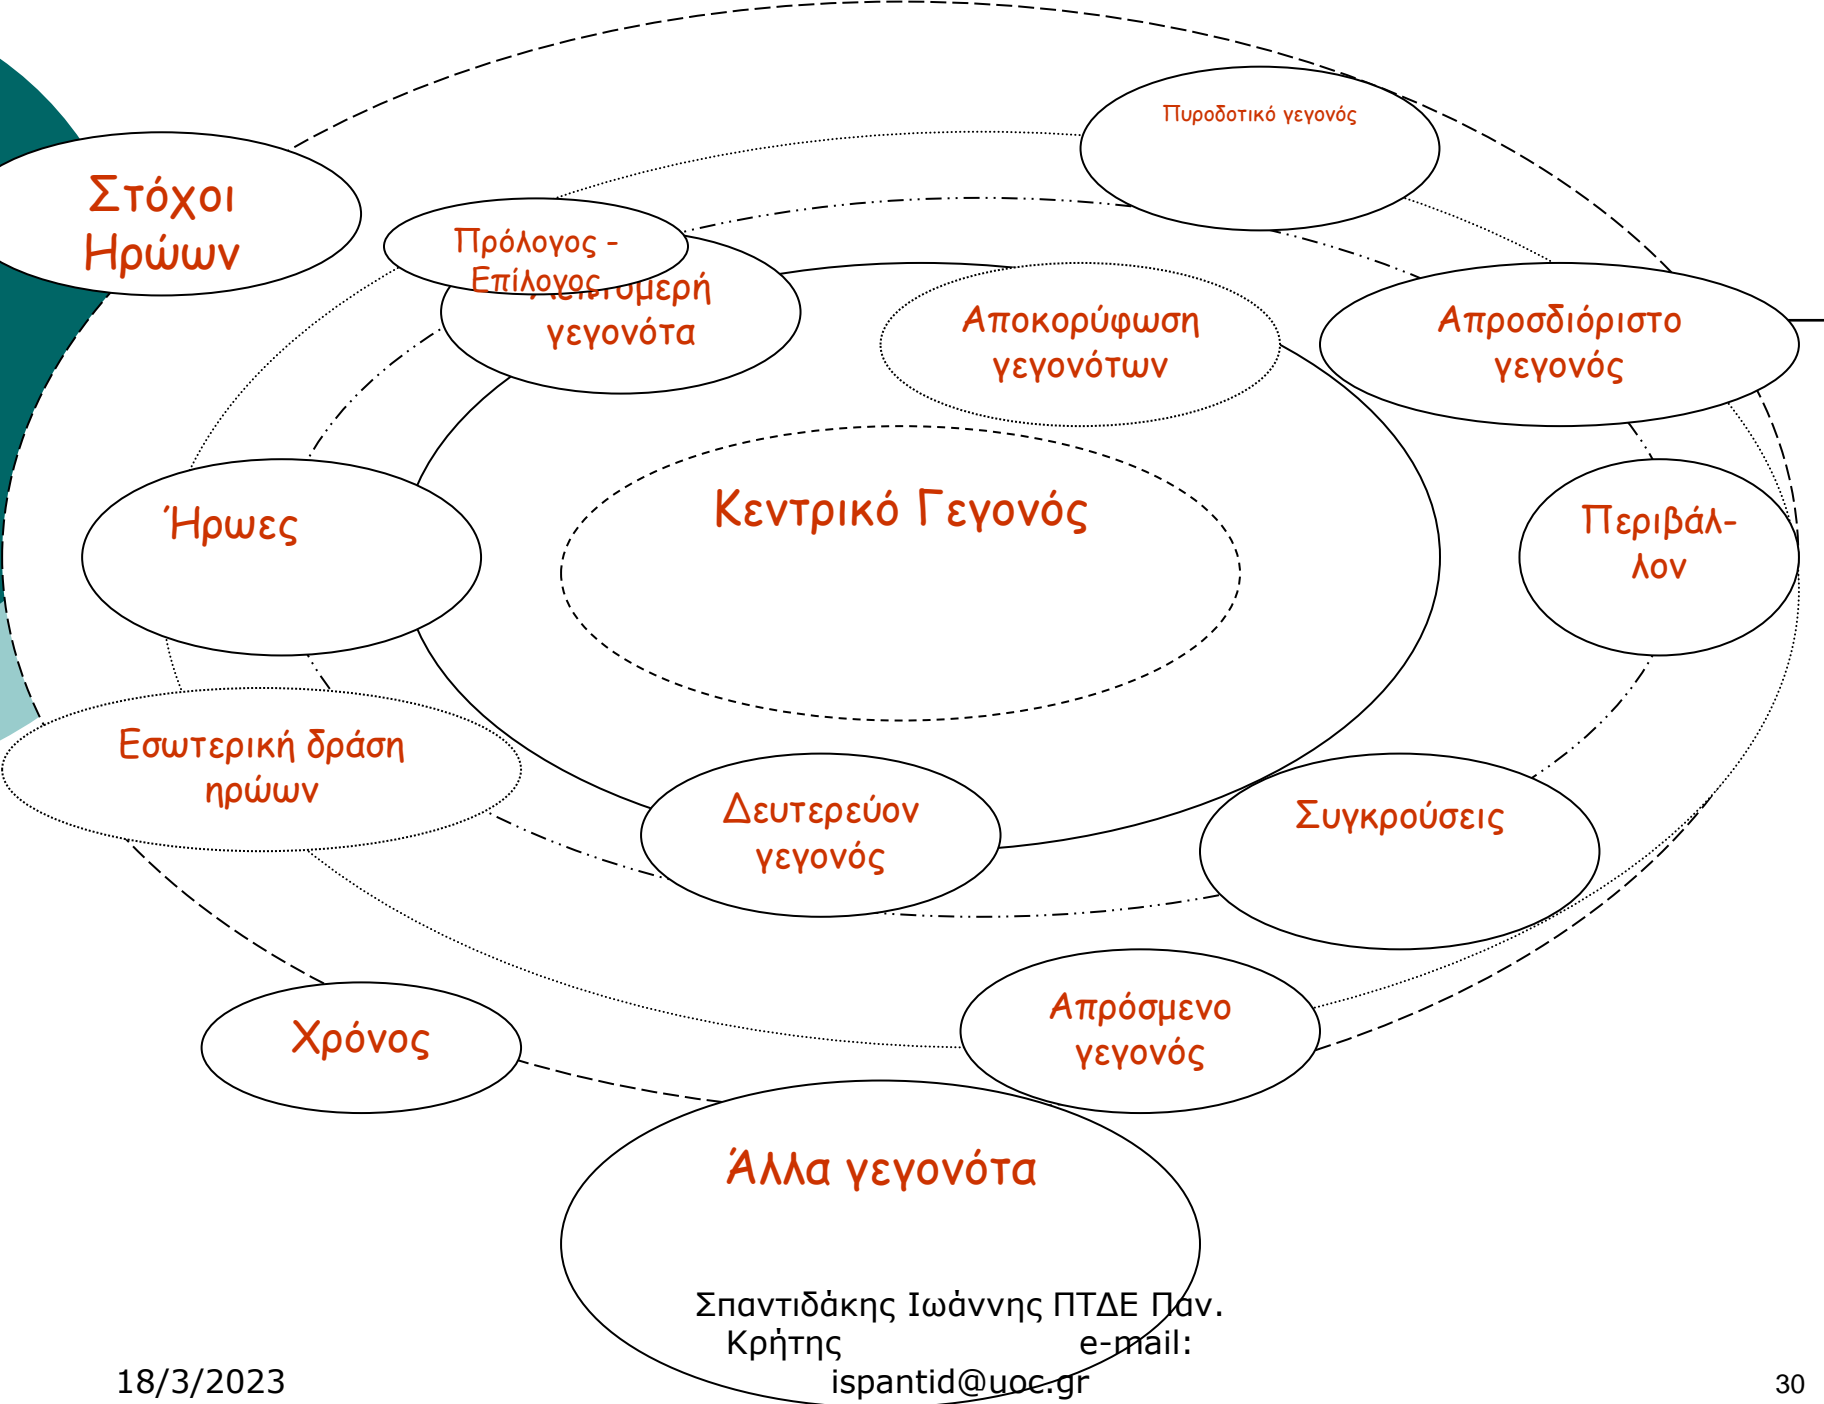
Στόχοι Ηρώων

Πυροδοτικό γεγονός

Πρόλογος - Επίλογος

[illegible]μερή γεγονότα

Αποκορύφωση γεγονότων

Απροσδιόριστο γεγονός

Ήρωες

Κεντρικό Γεγονός

Περιβάλ-λον

Εσωτερική δράση ηρώων

Δευτερεύον γεγονός

Συγκρούσεις

Χρόνος

Απρόσμενο γεγονός

Άλλα γεγονότα

Σπαντιδάκης Ιωάννης ΠΤΔΕ Παν. Κρήτης e-mail: ispantid@uoc.gr

18/3/2023

30